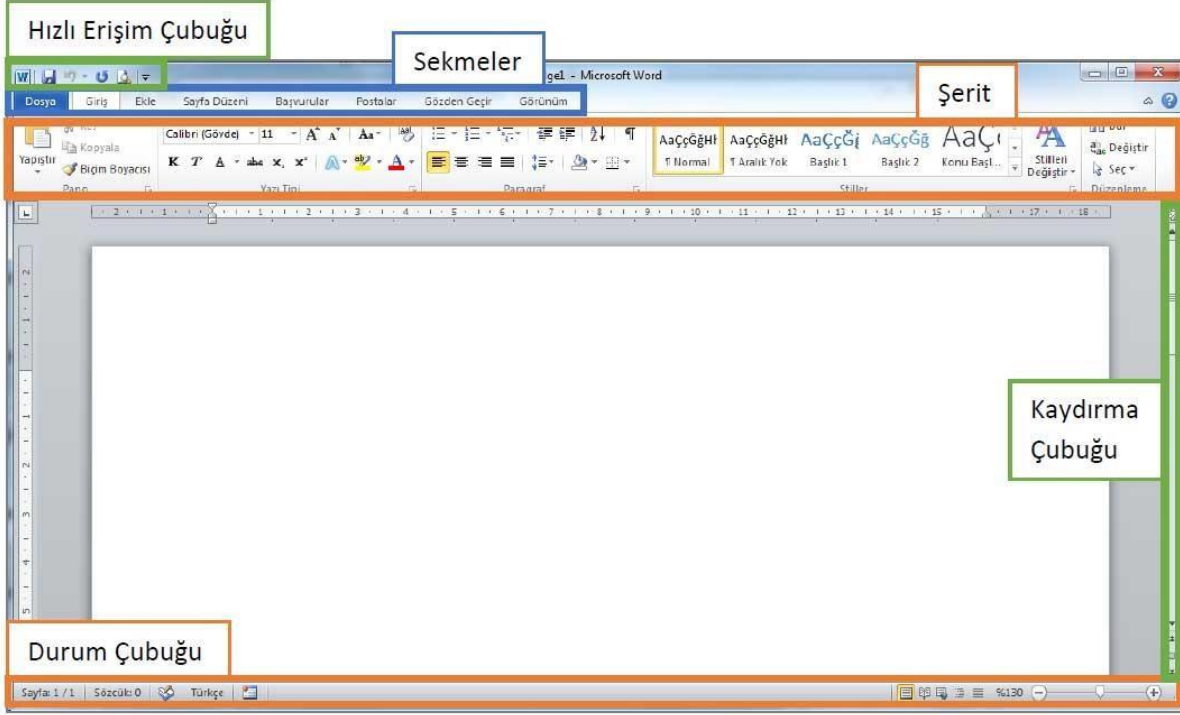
Hızlı Erişim Çubuğu

Sekmeler

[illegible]ge1 - Microsoft Word

Şerit

Dosya | Giriş | Ekle | Sayfa Düzeni | Başvurular | Postalar | Gözden Geçir | Görünüm

Yapıştır | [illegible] | Kopyala | Biçim Boyacısı | Pano

Calibri (Gövde) | 11 | Yazı Tipi

Paragraf

AaÇçĞğHı ¶ Normal | AaÇçĞğHı ¶ Aralık Yok | AaÇçĞį Başlık 1 | AaÇçĞğ Başlık 2 | AaÇ Konu Başl... | Stilleri Değiştir | Stiller

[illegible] | Değiştir | Seç | Düzenleme

Kaydırma Çubuğu

Durum Çubuğu

Sayfa: 1 / 1 | Sözcük: 0 | Türkçe | %130